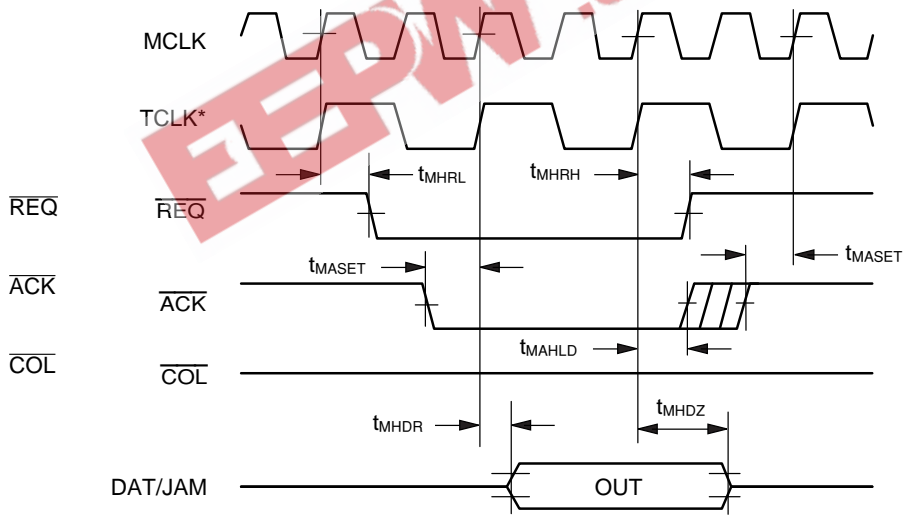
MCLK

TCLK*

$t_{MHRL}$

$t_{MHRH}$

$\overline{REQ}$

$\overline{REQ}$

$t_{MASET}$

$t_{MASET}$

$\overline{ACK}$

$\overline{ACK}$

$t_{MAHLD}$

$\overline{COL}$

$\overline{COL}$

$t_{MHDZ}$

$t_{MHDR}$

DAT/JAM

OUT